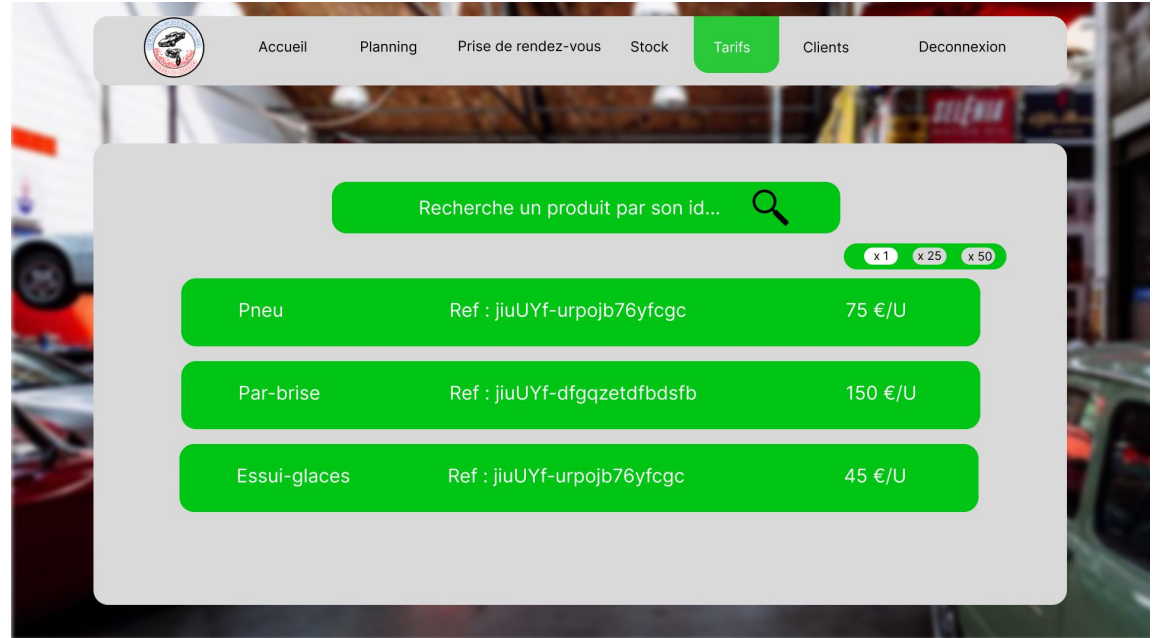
Accueil Planning Prise de rendez-vous Stock Tarifs Clients Deconnexion

Recherche un produit par son id...

x 1 x 25 x 50

| Pneu | Ref : jiuUYf-urpojb76yfcgc | 75 €/U |
|---|---|---|
| Par-brise | Ref : jiuUYf-dfgqzetdfbdsfb | 150 €/U |
| Essui-glaces | Ref : jiuUYf-urpojb76yfcgc | 45 €/U |